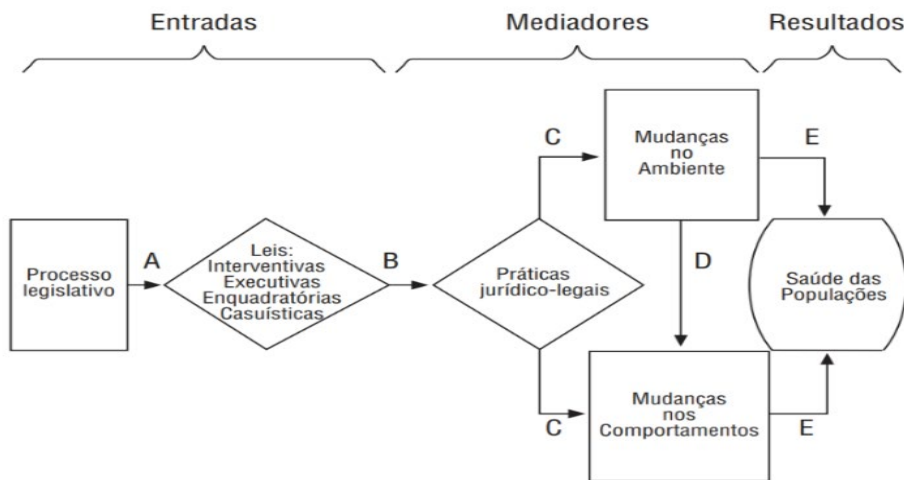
Entradas

Mediadores

Resultados

Processo legislativo

A

Leis: Interventivas Executivas Enquadratórias Casuísticas

B

Práticas jurídico-legais

C

Mudanças no Ambiente

E

D

Saúde das Populações

C

Mudanças nos Comportamentos

E